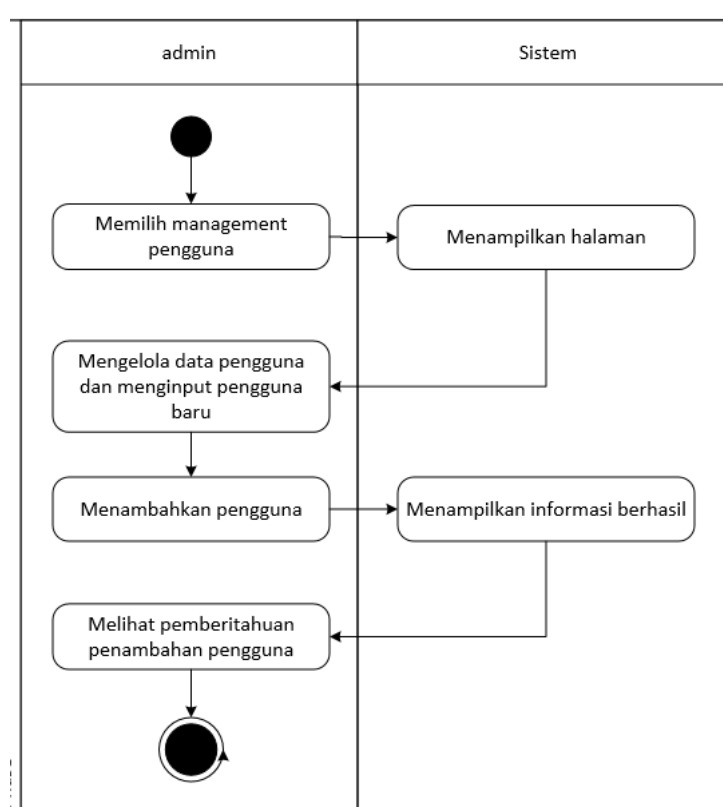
admin

Sistem

Memilih management pengguna

Menampilkan halaman

Mengelola data pengguna dan menginput pengguna baru

Menambahkan pengguna

Menampilkan informasi berhasil

Melihat pemberitahuan penambahan pengguna